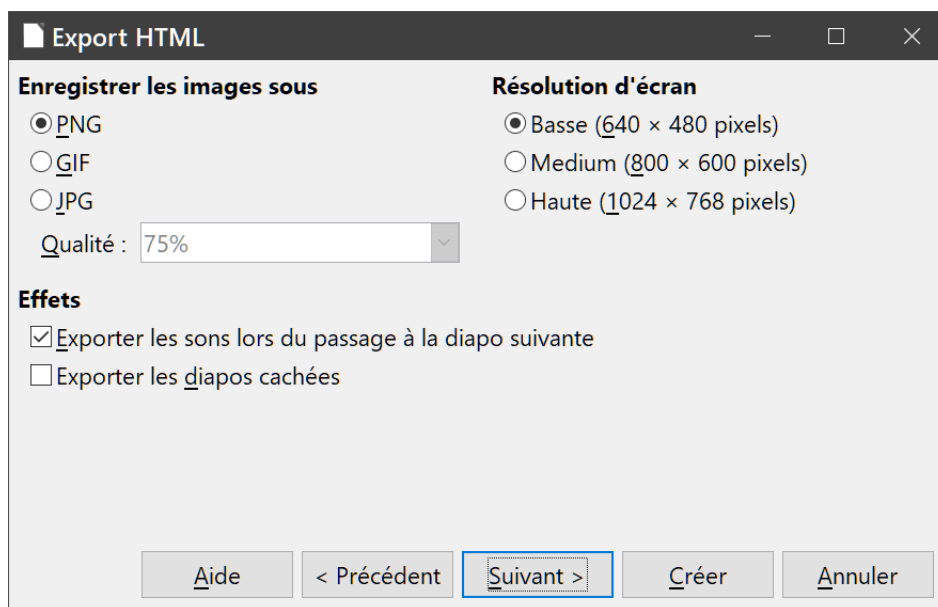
Export HTML

Enregistrer les images sous

PNG

GIF

JPG

Qualité : 75%

Résolution d'écran

Basse (640 × 480 pixels)

Medium (800 × 600 pixels)

Haute (1024 × 768 pixels)

Effets

Exporter les sons lors du passage à la diapo suivante

Exporter les diapos cachées

Aide

< Précédent

Suivant >

Créer

Annuler